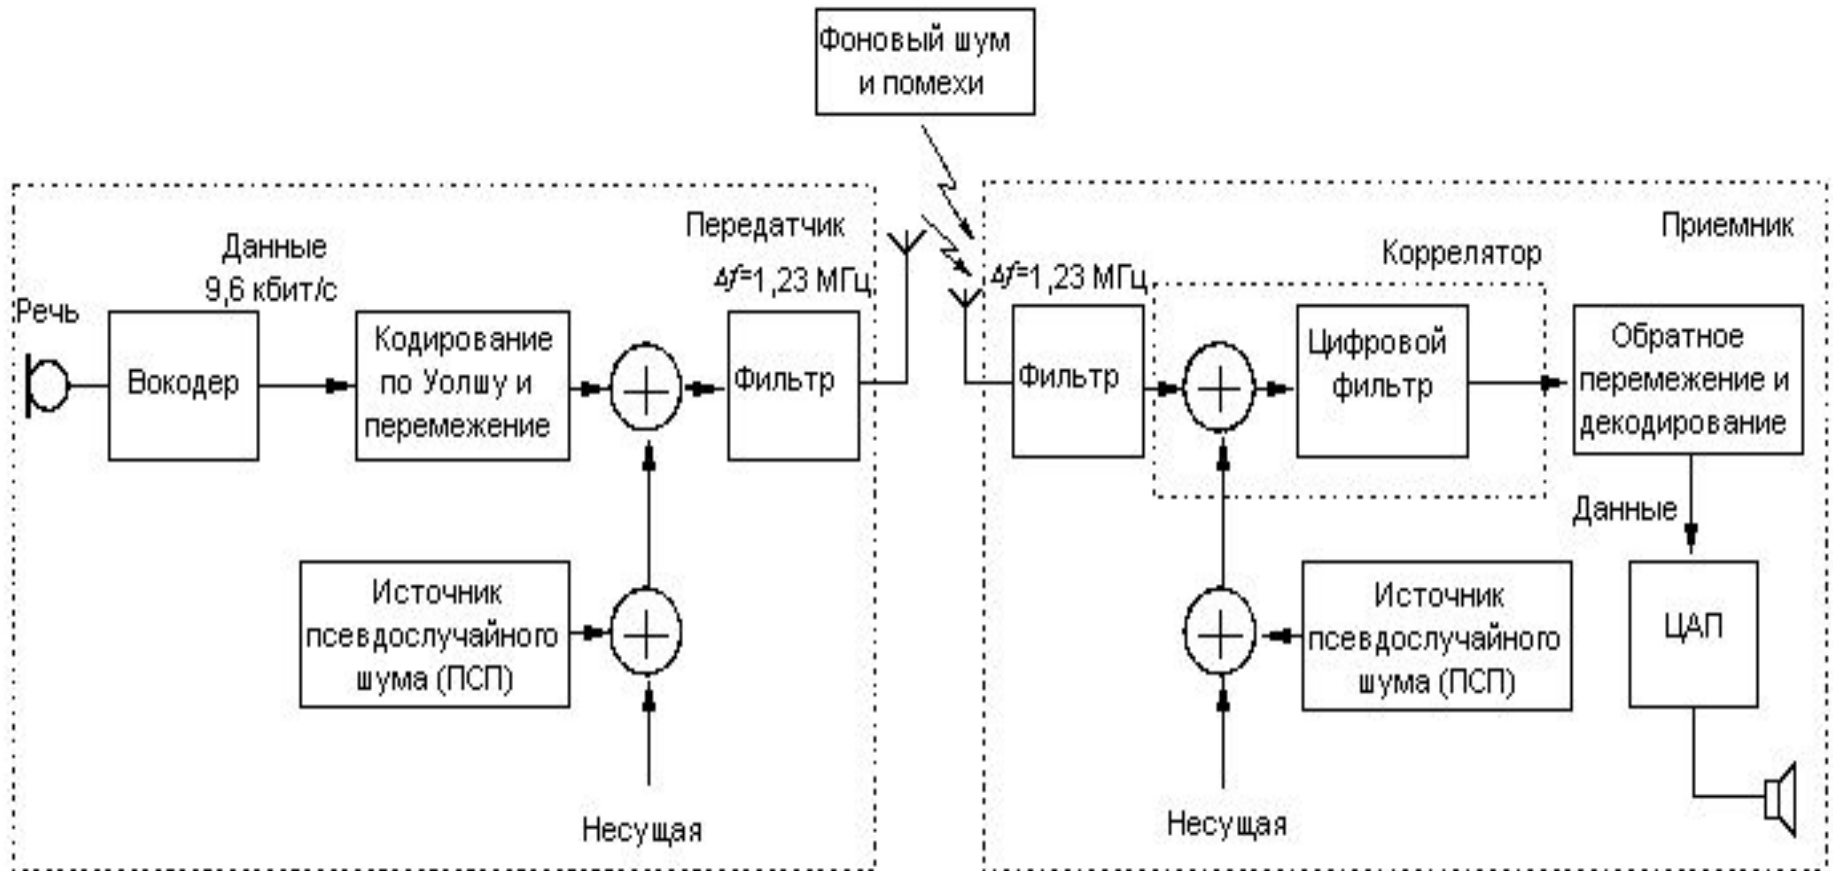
Фоновый шум и помехи

Передатчик

Данные 9,6 кбит/с

Речь

Вокодер

Кодирование по Уолшу и перемежение

$\Delta f$=1,23 МГц

Фильтр

Источник псевдослучайного шума (ПСП)

Несущая

Приемник

Коррелятор

$\Delta f$=1,23 МГц

Фильтр

Цифровой фильтр

Обратное перемежение и декодирование

Данные

ЦАП

Источник псевдослучайного шума (ПСП)

Несущая